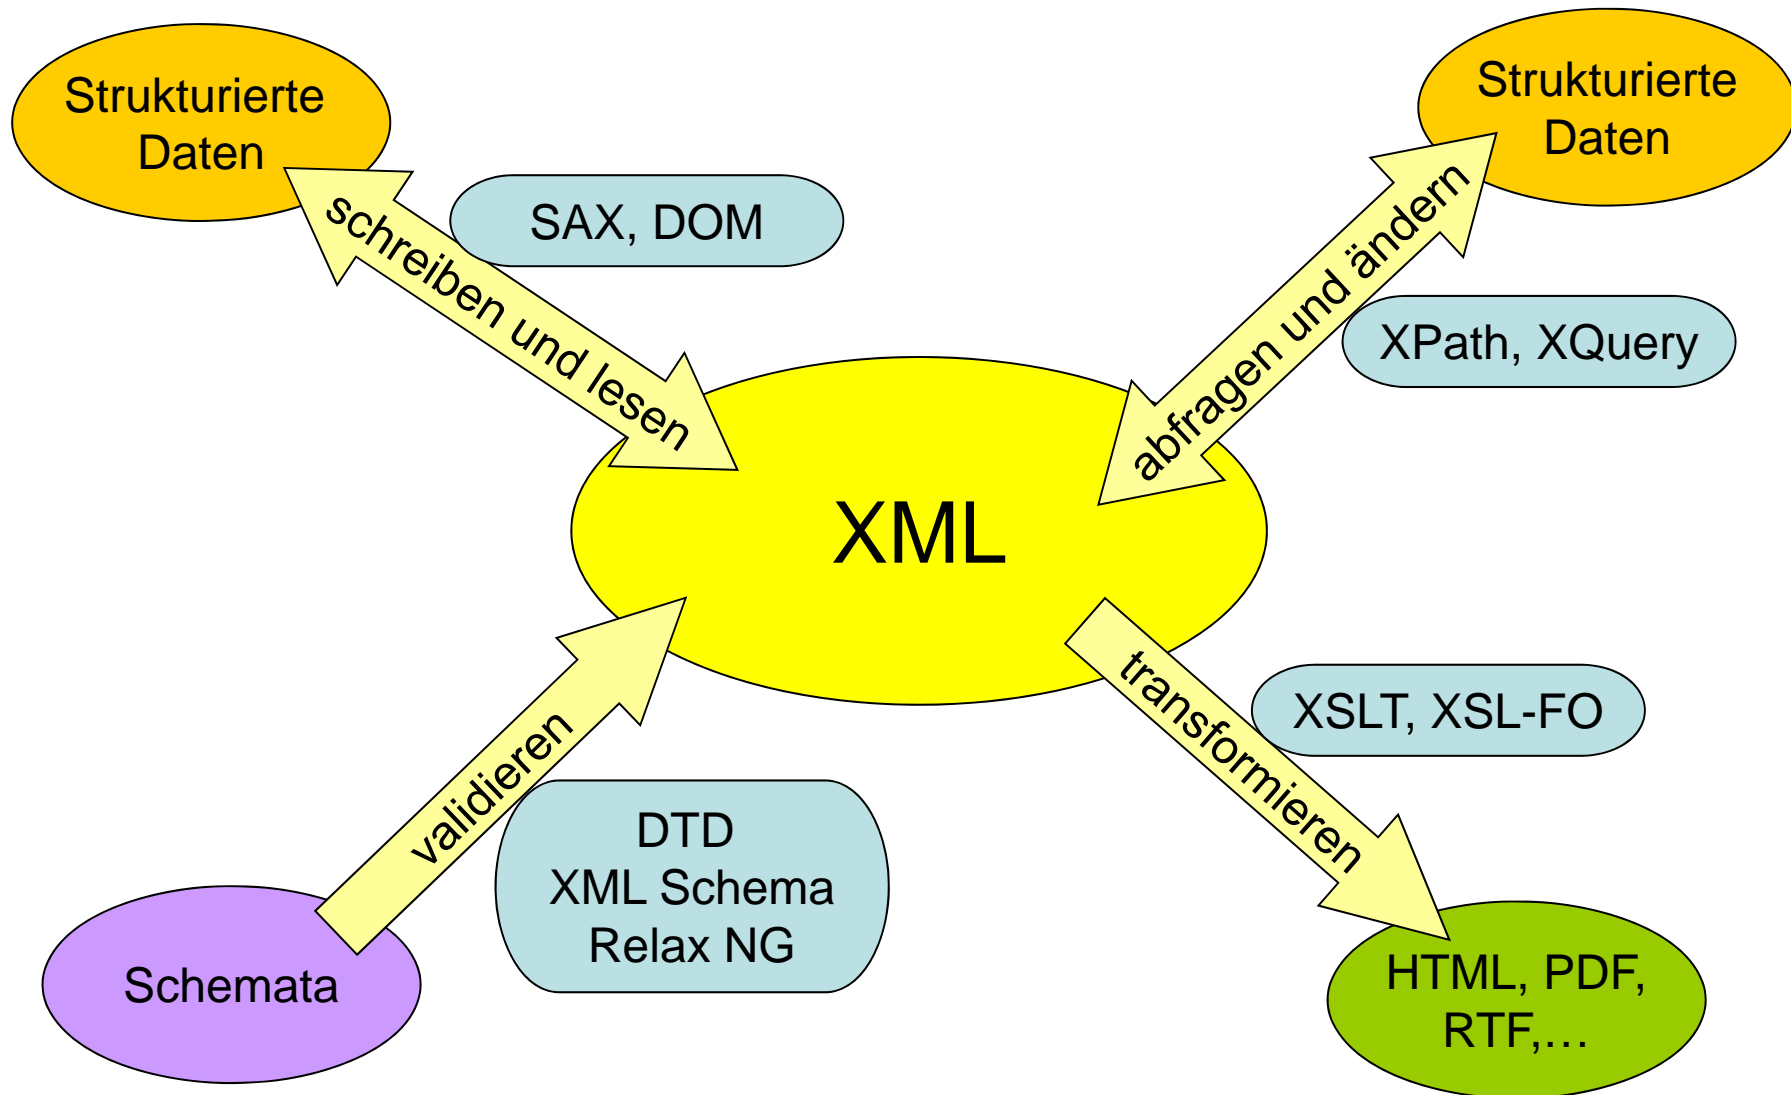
Strukturierte Daten

schreiben und lesen

SAX, DOM

Strukturierte Daten

abfragen und ändern

XPath, XQuery

XML

validieren

DTD
XML Schema
Relax NG

Schemata

transformieren

XSLT, XSL-FO

HTML, PDF, RTF,…